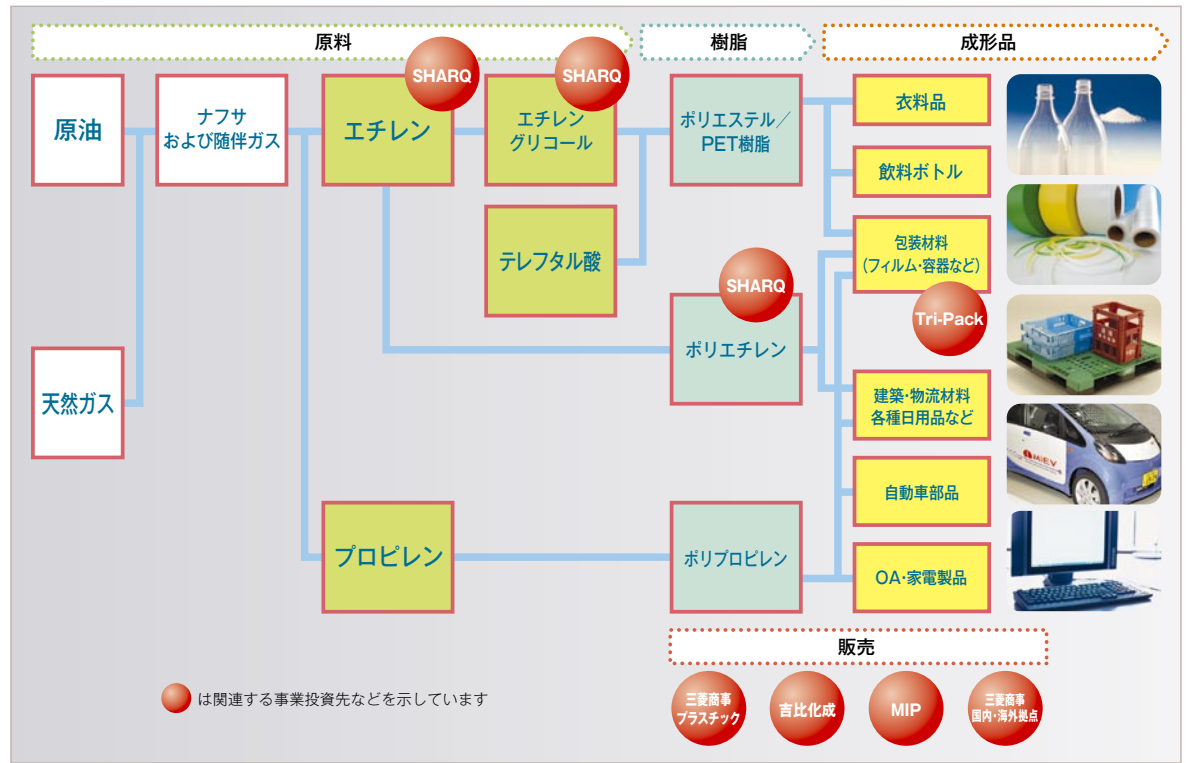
原料

樹脂

成形品

原油

ナフサ
および随伴ガス

SHARQ

エチレン

SHARQ

エチレン
グリコール

ポリエステル／
PET樹脂

衣料品

飲料ボトル

包装材料
（フィルム·容器など）

テレフタル酸

SHARQ

ポリエチレン

Tri-Pack

天然ガス

建築·物流材料
各種日用品など

自動車部品

プロピレン

ポリプロピレン

OA·家電製品

販売

は関連する事業投資先などを示しています

三菱商事
プラスチック

吉比化成

MIP

三菱商事
国内·海外拠点